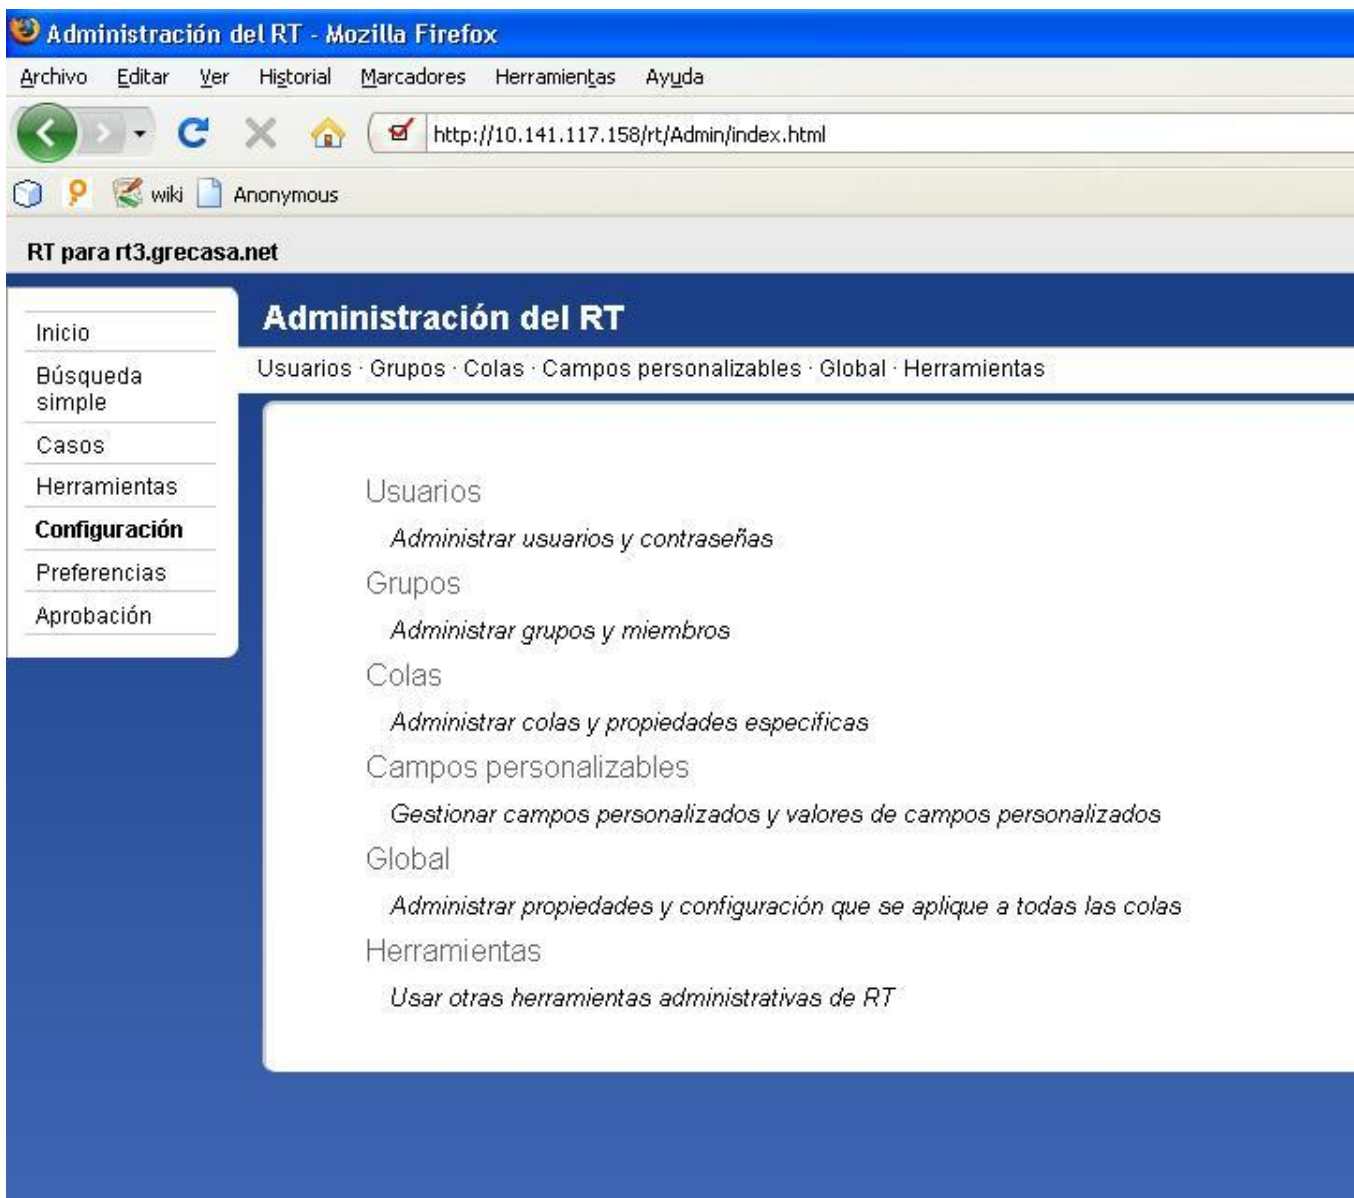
Administración del RT - Mozilla Firefox

Archivo Editar Ver Historial Marcadores Herramientas Ayuda

http://10.141.117.158/rt/Admin/index.html

wiki Anonymous

RT para rt3.grecasa.net

Inicio
Búsqueda simple
Casos
Herramientas
Configuración
Preferencias
Aprobación

Administración del RT

Usuarios · Grupos · Colas · Campos personalizables · Global · Herramientas

Usuarios
Administrar usuarios y contraseñas
Grupos
Administrar grupos y miembros
Colas
Administrar colas y propiedades especificas
Campos personalizables
Gestionar campos personalizados y valores de campos personalizados
Global
Administrar propiedades y configuración que se aplique a todas las colas
Herramientas
Usar otras herramientas administrativas de RT